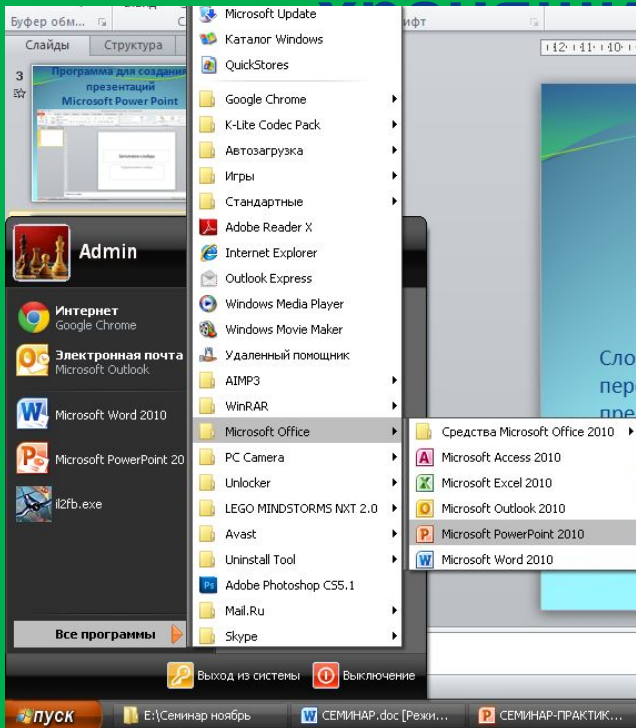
Буфер обм...
Вставка
Шрифт
Слайды
Структура
3
Программа для создания презентаций Microsoft Power Point
Заголовок слайда
Admin
Интернет
Google Chrome
Электронная почта
Microsoft Outlook
Microsoft Word 2010
Microsoft PowerPoint 20
il2fb.exe
Все программы
Microsoft Update
Каталог Windows
QuickStores
Google Chrome
K-Lite Codec Pack
Автозагрузка
Игры
Стандартные
Adobe Reader X
Internet Explorer
Outlook Express
Windows Media Player
Windows Movie Maker
Удаленный помощник
AIMP3
WinRAR
Microsoft Office
PC Camera
Unlocker
LEGO MINDSTORMS NXT 2.0
Avast
Uninstall Tool
Adobe Photoshop CS5.1
Mail.Ru
Skype
Средства Microsoft Office 2010
Microsoft Access 2010
Microsoft Excel 2010
Microsoft Outlook 2010
Microsoft PowerPoint 2010
Microsoft Word 2010
Сло
пере
пре
Выход из системы
Выключение
пуск
E:\Семинар ноябрь
СЕМИНАР.doc [Режи...
СЕМИНАР-ПРАКТИК...